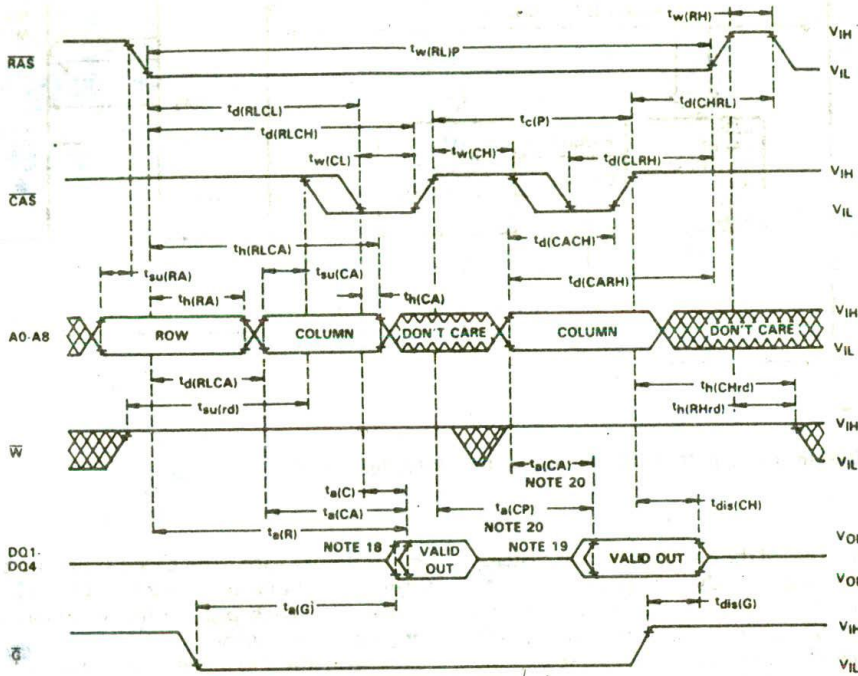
$t_{w(RH)}$

$\overline{RAS}$

$t_{w(RL)P}$

$V_{IH}$

$V_{IL}$

$t_{d(RLCL)}$

$t_{d(CHRL)}$

$t_{d(RLCH)}$

$t_{c(P)}$

$t_{w(CL)}$

$t_{w(CH)}$

$t_{d(CLRH)}$

$\overline{CAS}$

$V_{IH}$

$V_{IL}$

$t_{d(CACH)}$

$t_{h(RLCA)}$

$t_{su(RA)}$

$t_{su(CA)}$

$t_{d(CARH)}$

$t_{h(RA)}$

$t_{h(CA)}$

A0-A8

ROW

COLUMN

DON'T CARE

COLUMN

DON'T CARE

$V_{IH}$

$V_{IL}$

$t_{d(RLCA)}$

$t_{h(CHrd)}$

$t_{su(rd)}$

$t_{h(RHrd)}$

$\overline{W}$

$V_{IH}$

$V_{IL}$

$t_{a(CA)}$

NOTE 20

$t_{a(C)}$

$t_{a(CA)}$

$t_{a(CP)}$

$t_{dis(CH)}$

$t_{a(R)}$

NOTE 20

DQ1-DQ4

NOTE 18

VALID OUT

NOTE 19

VALID OUT

$V_{OH}$

$V_{OL}$

$t_{a(G)}$

$t_{dis(G)}$

$\overline{G}$

$V_{IH}$

$V_{IL}$